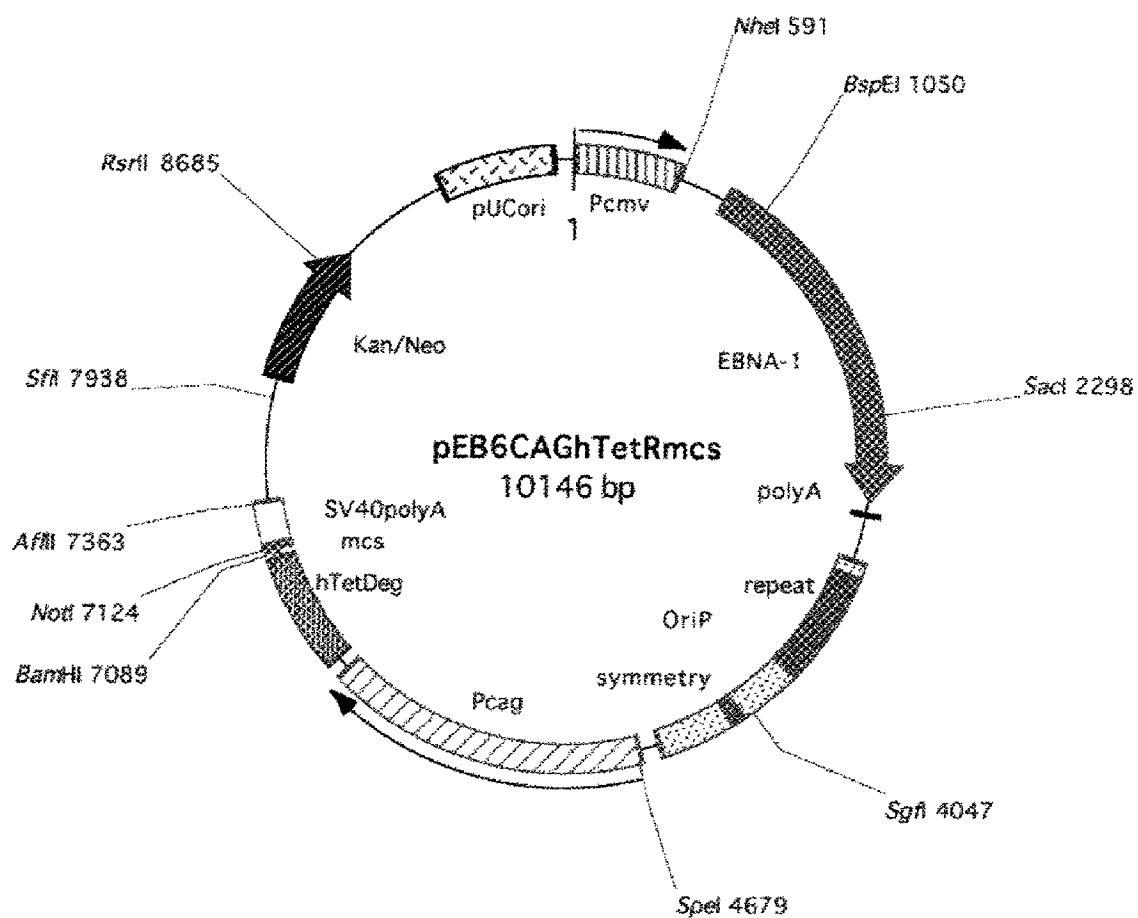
NheI 591
BspEI 1050
RsrII 8685
pUCori
Pcmv
1
Kan/Neo
EBNA-1
SfiI 7938
SacI 2298
pEB6CAGhTetRmcs
10146 bp
SV40polyA
polyA
AflII 7363
mcs
NotI 7124
hTetDeg
repeat
OriP
BamHI 7089
symmetry
Pcag
SgfI 4047
SpeI 4679